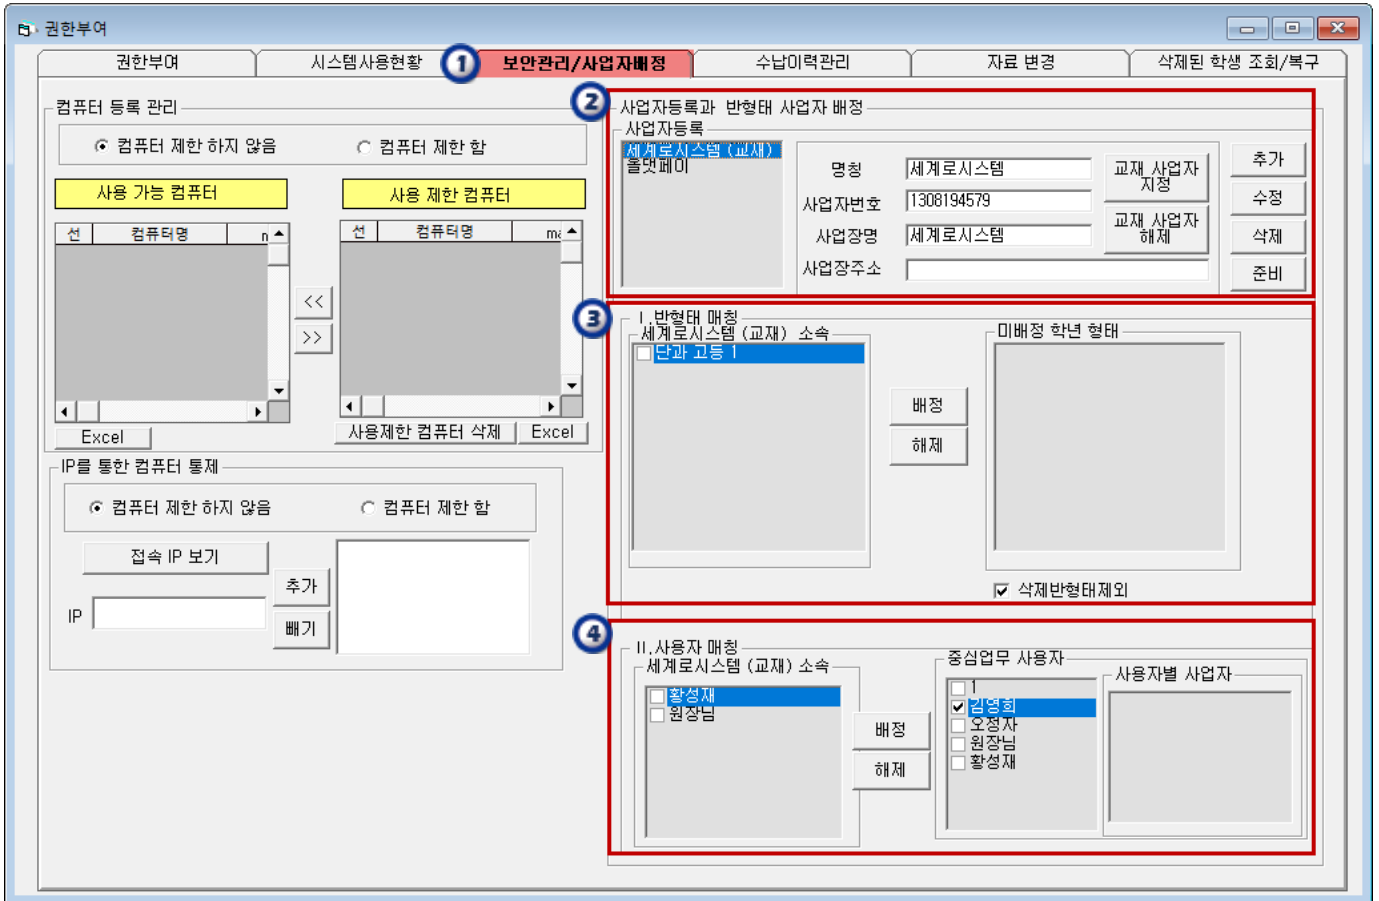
권한부여

권한부여 | 시스템사용현황 | 1 보안관리/사업자배정 | 수납이력관리 | 자료 변경 | 삭제된 학생 조회/복구

컴퓨터 등록 관리
컴퓨터 제한 하지 않음 | 컴퓨터 제한 함
사용 가능 컴퓨터 | 사용 제한 컴퓨터

| 선 | 컴퓨터명 | m |
|---|---|---|

<<
>>

| 선 | 컴퓨터명 | ma |
|---|---|---|

Excel
사용제한 컴퓨터 삭제 | Excel

IP를 통한 컴퓨터 통제
컴퓨터 제한 하지 않음 | 컴퓨터 제한 함
접속 IP 보기
추가
IP
빼기

2
사업자등록과 반형태 사업자 배정
사업자등록
세계로시스템 (교재)
올댓페이
명칭 세계로시스템
사업자번호 1308194579
사업장명 세계로시스템
사업장주소
교재 사업자 지정
교재 사업자 해제
추가
수정
삭제
준비

3
I. 반형태 매칭
세계로시스템 (교재) 소속
단과 고등 1
배정
해제
미배정 학년 형태
삭제반형태제외

4
II. 사용자 매칭
세계로시스템 (교재) 소속
황성재
원장님
배정
해제
중심업무 사용자
1
김영희
오정자
원장님
황성재
사용자별 사업자